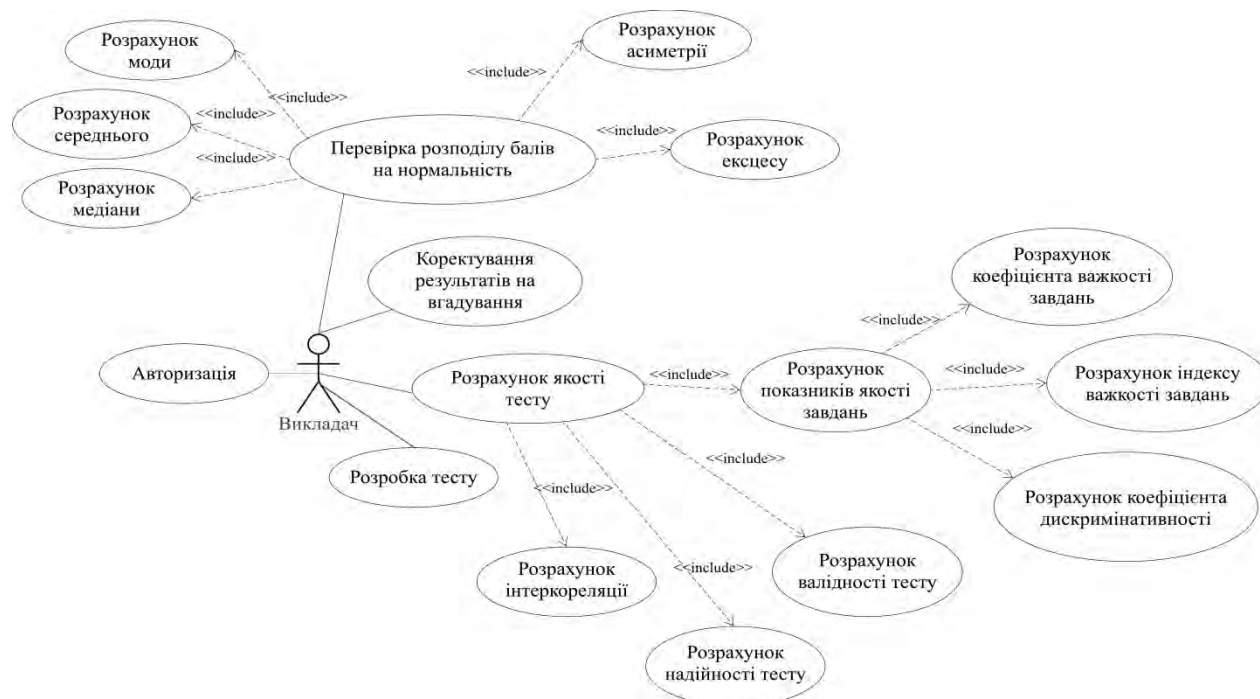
Розрахунок моди

<<include>>

Розрахунок асиметрії

<<include>>

Розрахунок середнього

<<include>>

<<include>>

Перевірка розподілу балів на нормальність

<<include>>

Розрахунок ексцесу

Розрахунок медіани

<<include>>

Коректування результатів на вгадування

Розрахунок коефіцієнта важкості завдань

<<include>>

Авторизація

Розрахунок якості тесту

<<include>>

Розрахунок показників якості завдань

<<include>>

Розрахунок індексу важкості завдань

<<include>>

Викладач

<<include>>

Розробка тесту

<<include>>

Розрахунок коефіцієнта дискримінативності

Розрахунок інтеркореляції

<<include>>

Розрахунок валідності тесту

Розрахунок надійності тесту